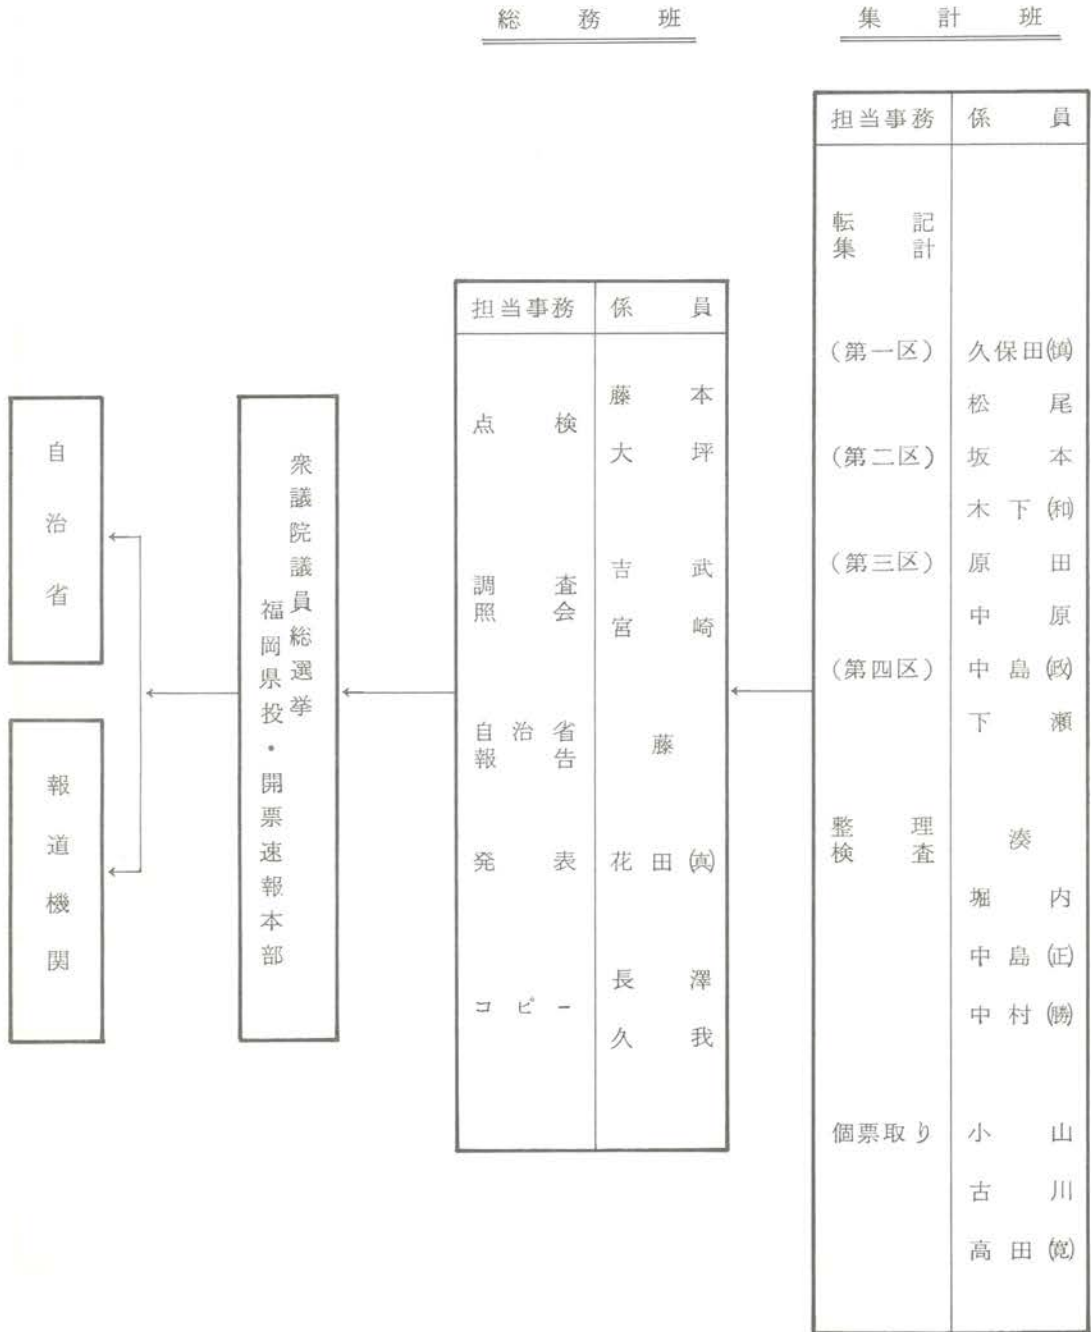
自治省

報道機関

衆議院議員総選挙
福岡県投・開票速報本部

総務班

| 担当事務 | 係員 |
|---|---|
| 点検 | 藤本<br>大坪 |
| 調査<br>照会 | 吉武<br>宮崎 |
| 自治省<br>報告 | 藤 |
| 発表 | 花田(貞) |
| コピー | 長澤<br>久我 |

集計班

| 担当事務 | 係員 |
|---|---|
| 転記<br>集計 | |
| (第一区) | 久保田(慎)<br>松尾 |
| (第二区) | 坂本<br>木下(和) |
| (第三区) | 原田<br>中原 |
| (第四区) | 中島(政)<br>下瀬 |
| 整理<br>検査 | 湊<br>堀内<br>中島(正)<br>中村(勝) |
| 個票取り | 小山<br>古川<br>高田(寛) |